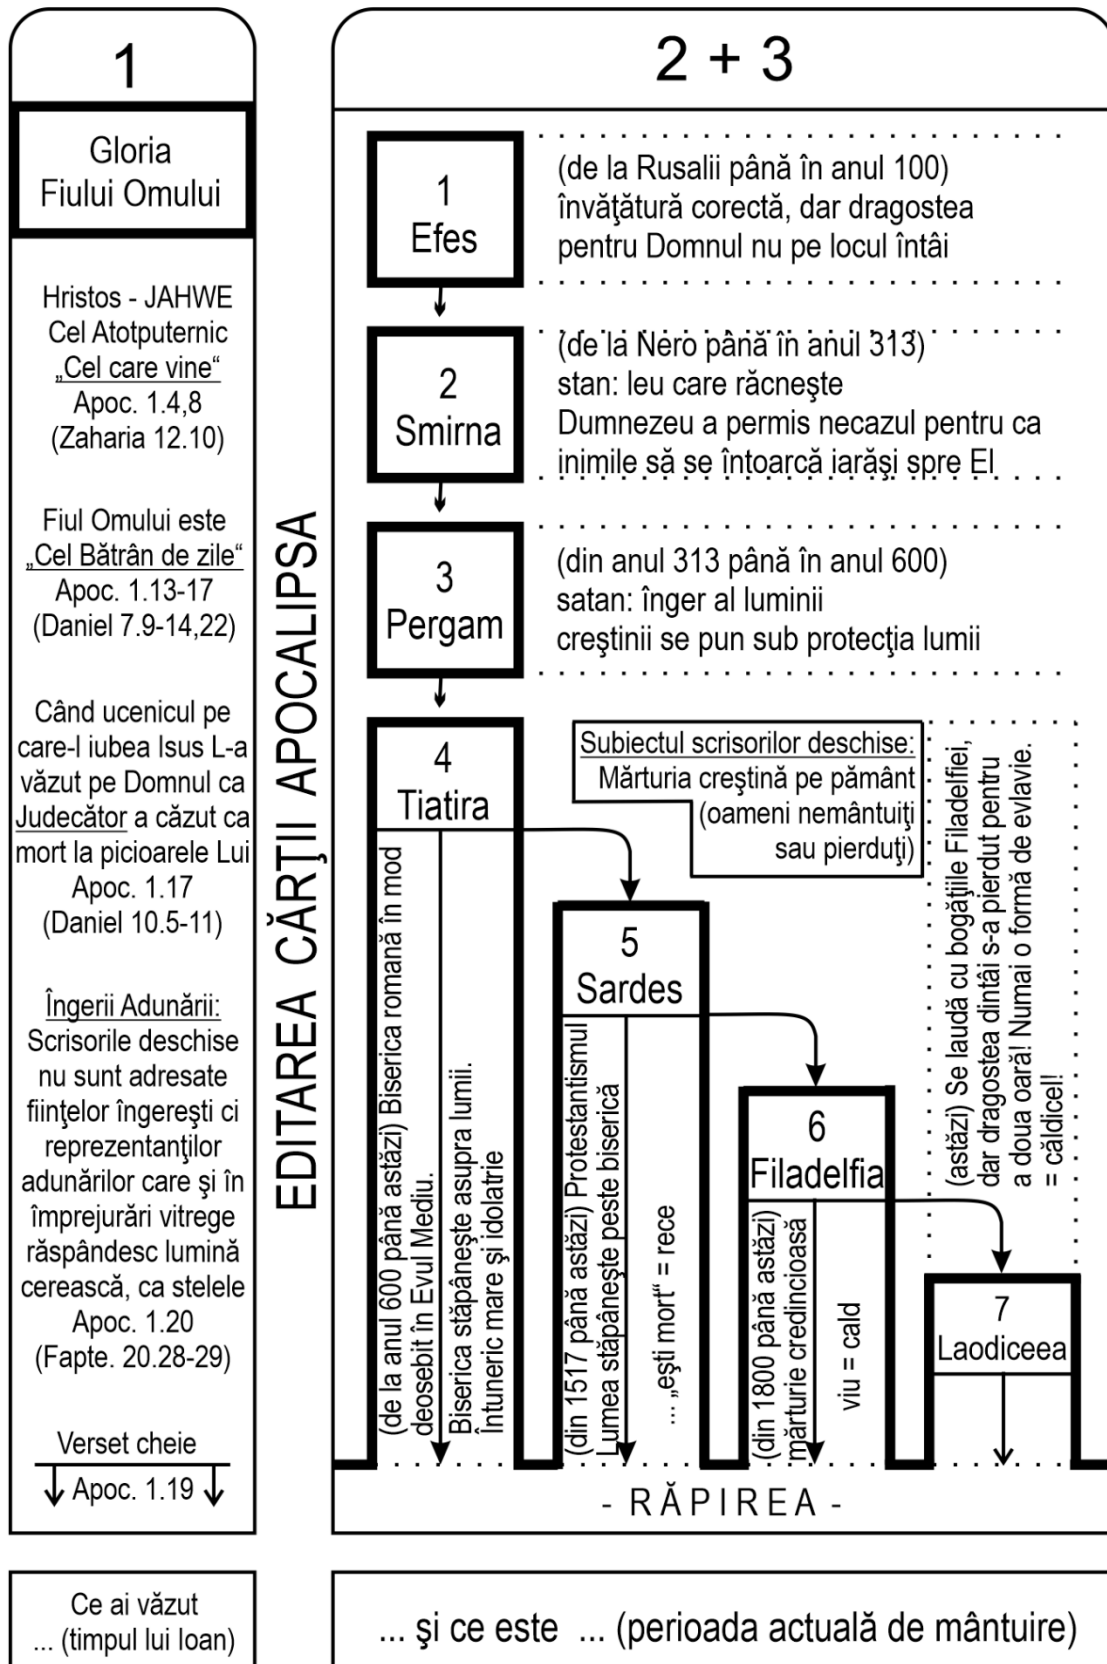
1

Gloria Fiului Omului

Hristos - JAHWE
Cel Atotputernic
„Cel care vine“
Apoc. 1.4,8
(Zaharia 12.10)

Fiul Omului este
„Cel Bătrân de zile“
Apoc. 1.13-17
(Daniel 7.9-14,22)

Când ucenicul pe care-l iubea Isus L-a văzut pe Domnul ca Judecător a căzut ca mort la picioarele Lui
Apoc. 1.17
(Daniel 10.5-11)

Îngerii Adunării:
Scrisorile deschise nu sunt adresate fiinţelor îngereşti ci reprezentanţilor adunărilor care şi în împrejurări vitrege răspândesc lumină cerească, ca stelele
Apoc. 1.20
(Fapte. 20.28-29)

Verset cheie
Apoc. 1.19

EDITAREA CĂRŢII APOCALIPSA

2 + 3

1
Efes

(de la Rusalii până în anul 100)
învăţătură corectă, dar dragostea pentru Domnul nu pe locul întâi

2
Smirna

(de la Nero până în anul 313)
stan: leu care răcneşte
Dumnezeu a permis necazul pentru ca inimile să se întoarcă iarăşi spre El

3
Pergam

(din anul 313 până în anul 600)
satan: înger al luminii
creştinii se pun sub protecţia lumii

4
Tiatira

(de la anul 600 până astăzi) Biserica romană în mod deosebit în Evul Mediu.
Biserica stăpâneşte asupra lumii.
Întuneric mare şi idolatrie

Subiectul scrisorilor deschise:
Mărturia creştină pe pământ (oameni nemântuiţi sau pierduţi)

5
Sardes

(din 1517 până astăzi) Protestantismul
Lumea stăpâneşte peste biserică
... „eşti mort“ = rece

6
Filadelfia

(din 1800 până astăzi) mărturie credincioasă
viu = cald

(astăzi) Se laudă cu bogăţiile Filadelfiei, dar dragostea dintâi s-a pierdut pentru a doua oară! Numai o formă de evlavie. = căldicel!

7
Laodiceea

- RĂPIREA -

Ce ai văzut
... (timpul lui Ioan)

... şi ce este ... (perioada actuală de mântuire)